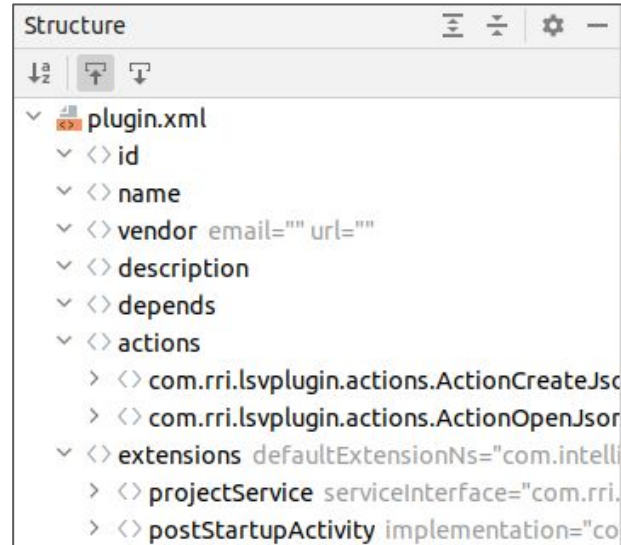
Structure

plugin.xml
id
name
vendor email="" url=""
description
depends
actions
com.rri.lsvplugin.actions.ActionCreateJsc
com.rri.lsvplugin.actions.ActionOpenJsor
extensions defaultExtensionNs="com.intelli
projectService serviceInterface="com.rri.
postStartupActivity implementation="co